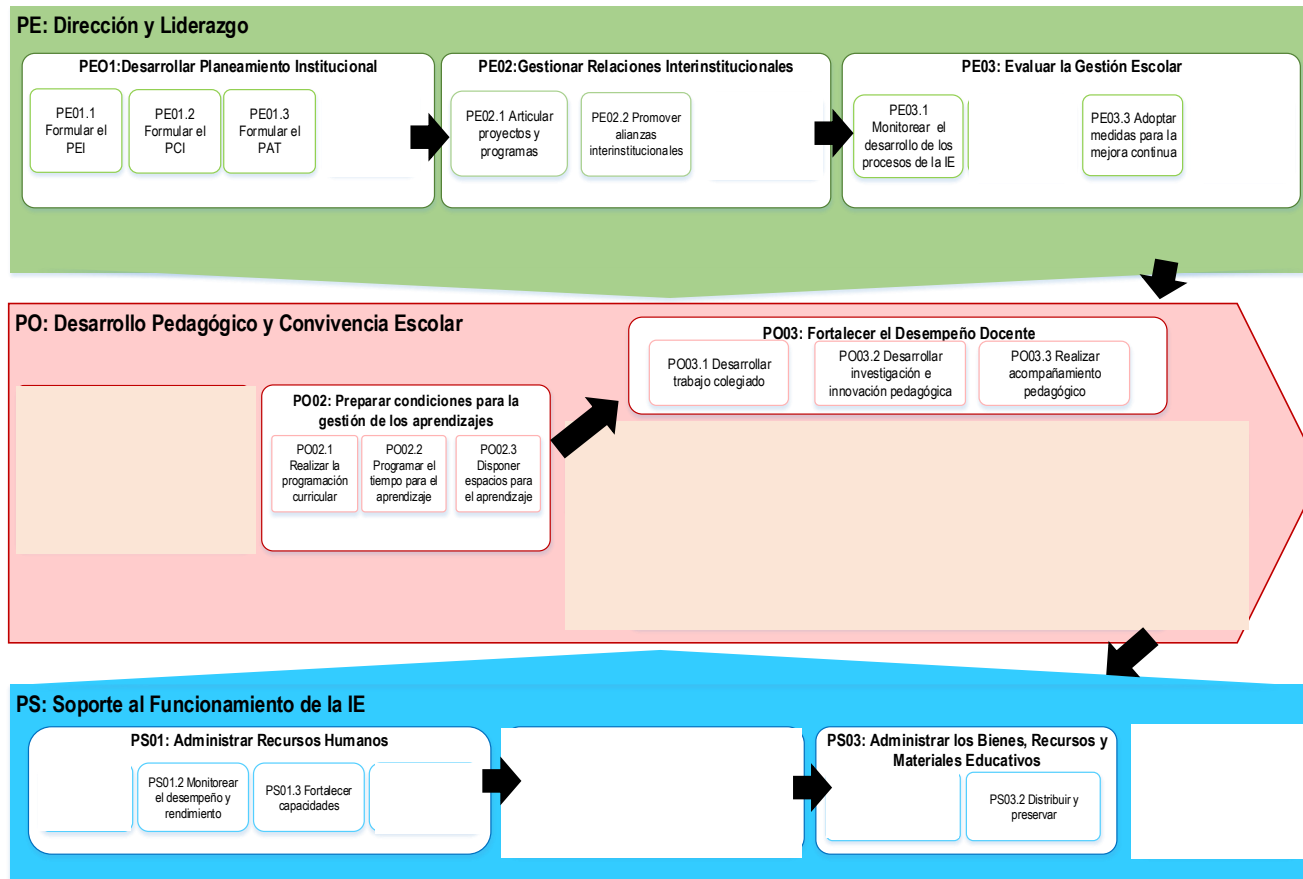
PE: Dirección y Liderazgo

PEO1:Desarrollar Planeamiento Institucional

PE01.1 Formular el PEI

PE01.2 Formular el PCI

PE01.3 Formular el PAT

PE02:Gestionar Relaciones Interinstitucionales

PE02.1 Articular proyectos y programas

PE02.2 Promover alianzas interinstitucionales

PE03: Evaluar la Gestión Escolar

PE03.1 Monitorear el desarrollo de los procesos de la IE

PE03.3 Adoptar medidas para la mejora continua

PO: Desarrollo Pedagógico y Convivencia Escolar

PO03: Fortalecer el Desempeño Docente

PO03.1 Desarrollar trabajo colegiado

PO03.2 Desarrollar investigación e innovación pedagógica

PO03.3 Realizar acompañamiento pedagógico

PO02: Preparar condiciones para la gestión de los aprendizajes

PO02.1 Realizar la programación curricular

PO02.2 Programar el tiempo para el aprendizaje

PO02.3 Disponer espacios para el aprendizaje

PS: Soporte al Funcionamiento de la IE

PS01: Administrar Recursos Humanos

PS01.2 Monitorear el desempeño y rendimiento

PS01.3 Fortalecer capacidades

PS03: Administrar los Bienes, Recursos y Materiales Educativos

PS03.2 Distribuir y preservar